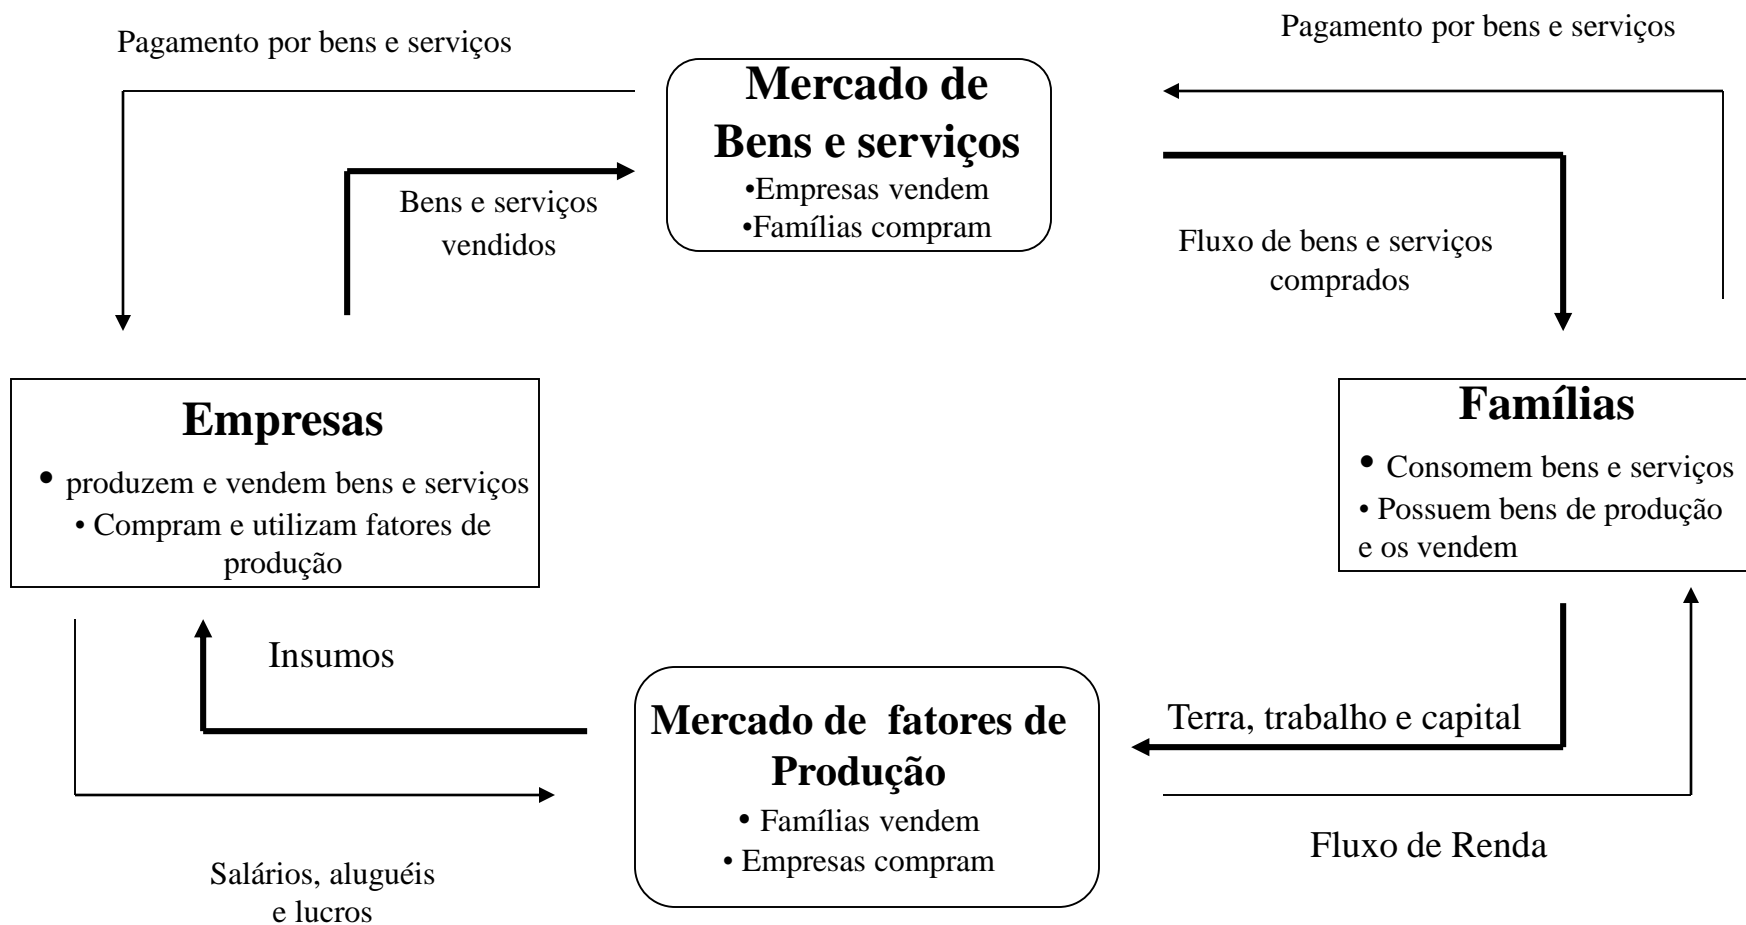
Pagamento por bens e serviços

Pagamento por bens e serviços

**Mercado de Bens e serviços**
•Empresas vendem
•Famílias compram

Bens e serviços vendidos

Fluxo de bens e serviços comprados

**Empresas**
• produzem e vendem bens e serviços
• Compram e utilizam fatores de produção

**Famílias**
• Consomem bens e serviços
• Possuem bens de produção e os vendem

Insumos

**Mercado de fatores de Produção**
• Famílias vendem
• Empresas compram

Terra, trabalho e capital

Fluxo de Renda

Salários, aluguéis e lucros